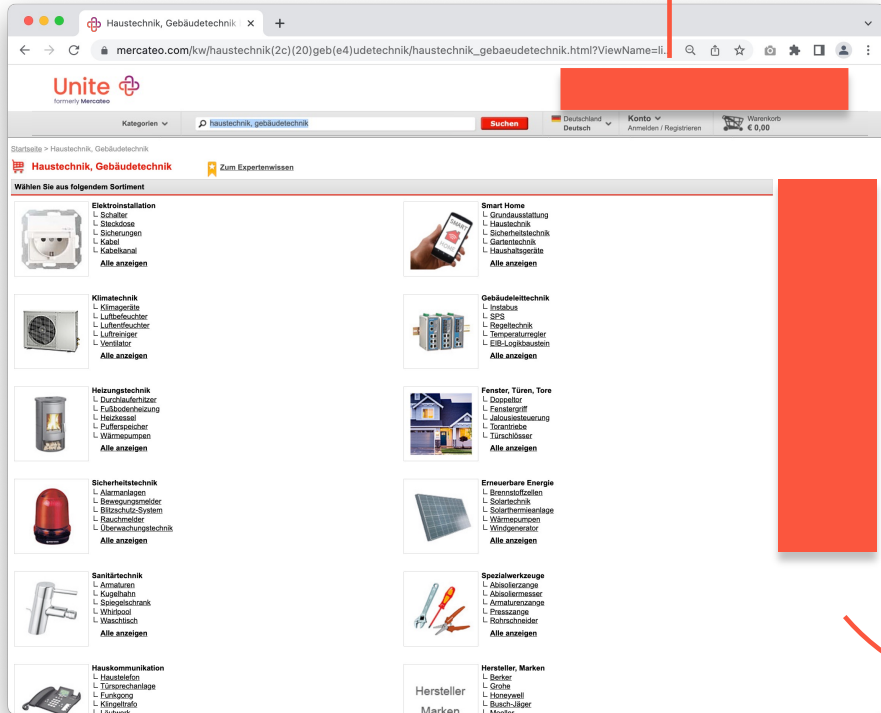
Haustechnik, Gebäudetechnik

mercateo.com/kw/haustechnik(2c)(20)geb(e4)udetechnik/haustechnik_gebaeudetechnik.html?ViewName=li...

Unite
formerly Mercateo

Kategorien
haustechnik, gebäudetechnik
Suchen
Deutschland Deutsch
Konto
Anmelden / Registrieren
Warenkorb
€ 0,00

Startseite > Haustechnik, Gebäudetechnik

Haustechnik, Gebäudetechnik

Zum Expertenwissen

Wählen Sie aus folgendem Sortiment

Elektroinstallation
Schalter
Steckdose
Sicherungen
Kabel
Kabelkanal
Alle anzeigen

Smart Home
Grundausstattung
Haustechnik
Sicherheitstechnik
Gartentechnik
Haushaltsgeräte
Alle anzeigen

Klimatechnik
Klimageräte
Luftbefeuchter
Luftentfeuchter
Luftreiniger
Ventilator
Alle anzeigen

Gebäudeleittechnik
Instabus
SPS
Regeltechnik
Temperaturregler
EIB-Logikbaustein
Alle anzeigen

Heizungstechnik
Durchlauferhitzer
Fußbodenheizung
Heizkessel
Pufferspeicher
Wärmepumpen
Alle anzeigen

Fenster, Türen, Tore
Doppeltor
Fenstergriff
Jalousiesteuerung
Torantriebe
Türschlösser
Alle anzeigen

Sicherheitstechnik
Alarmanlagen
Bewegungsmelder
Blitzschutz-System
Rauchmelder
Überwachungstechnik
Alle anzeigen

Erneuerbare Energie
Brennstoffzellen
Solartechnik
Solarthermieanlage
Wärmepumpen
Windgenerator
Alle anzeigen

Sanitärtechnik
Armaturen
Kugelhahn
Spiegelschrank
Whirlpool
Waschtisch
Alle anzeigen

Spezialwerkzeuge
Abisolierzange
Abisoliermesser
Armaturenzange
Presszange
Rohrschneider
Alle anzeigen

Hauskommunikation
Haustelefon
Türsprechanlage
Funkgong
Klingeltrafo
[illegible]

Hersteller, Marken
Berker
Grohe
Honeywell
Busch-Jäger
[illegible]

Hersteller
Marken